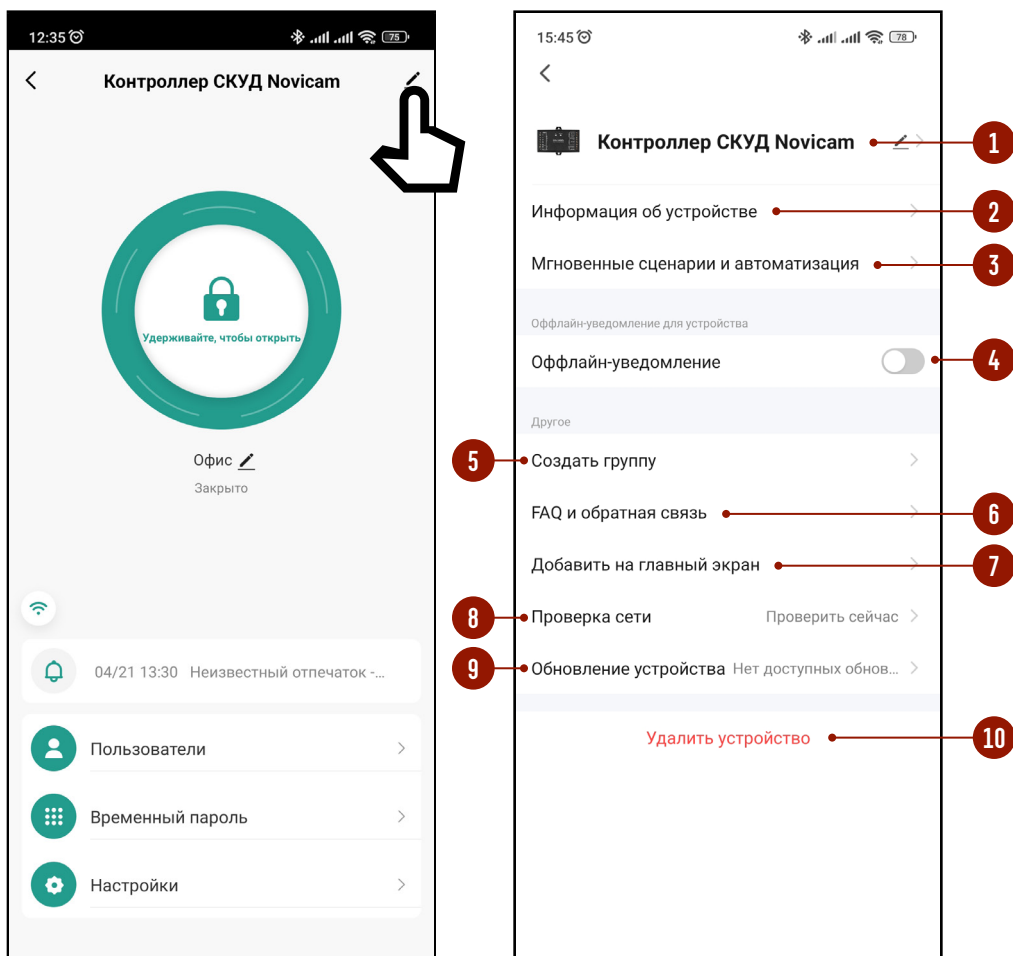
12:35 75

Контроллер СКУД Novicam

Удерживайте, чтобы открыть

Офис

Закрыто

04/21 13:30 Неизвестный отпечаток -...

Пользователи

Временный пароль

Настройки

15:45 78

Контроллер СКУД Novicam

1

Информация об устройстве

2

Мгновенные сценарии и автоматизация

3

Оффлайн-уведомление для устройства

Оффлайн-уведомление

4

Другое

5

Создать группу

FAQ и обратная связь

6

Добавить на главный экран

7

8

Проверка сети Проверить сейчас

9

Обновление устройства Нет доступных обнов...

Удалить устройство

10